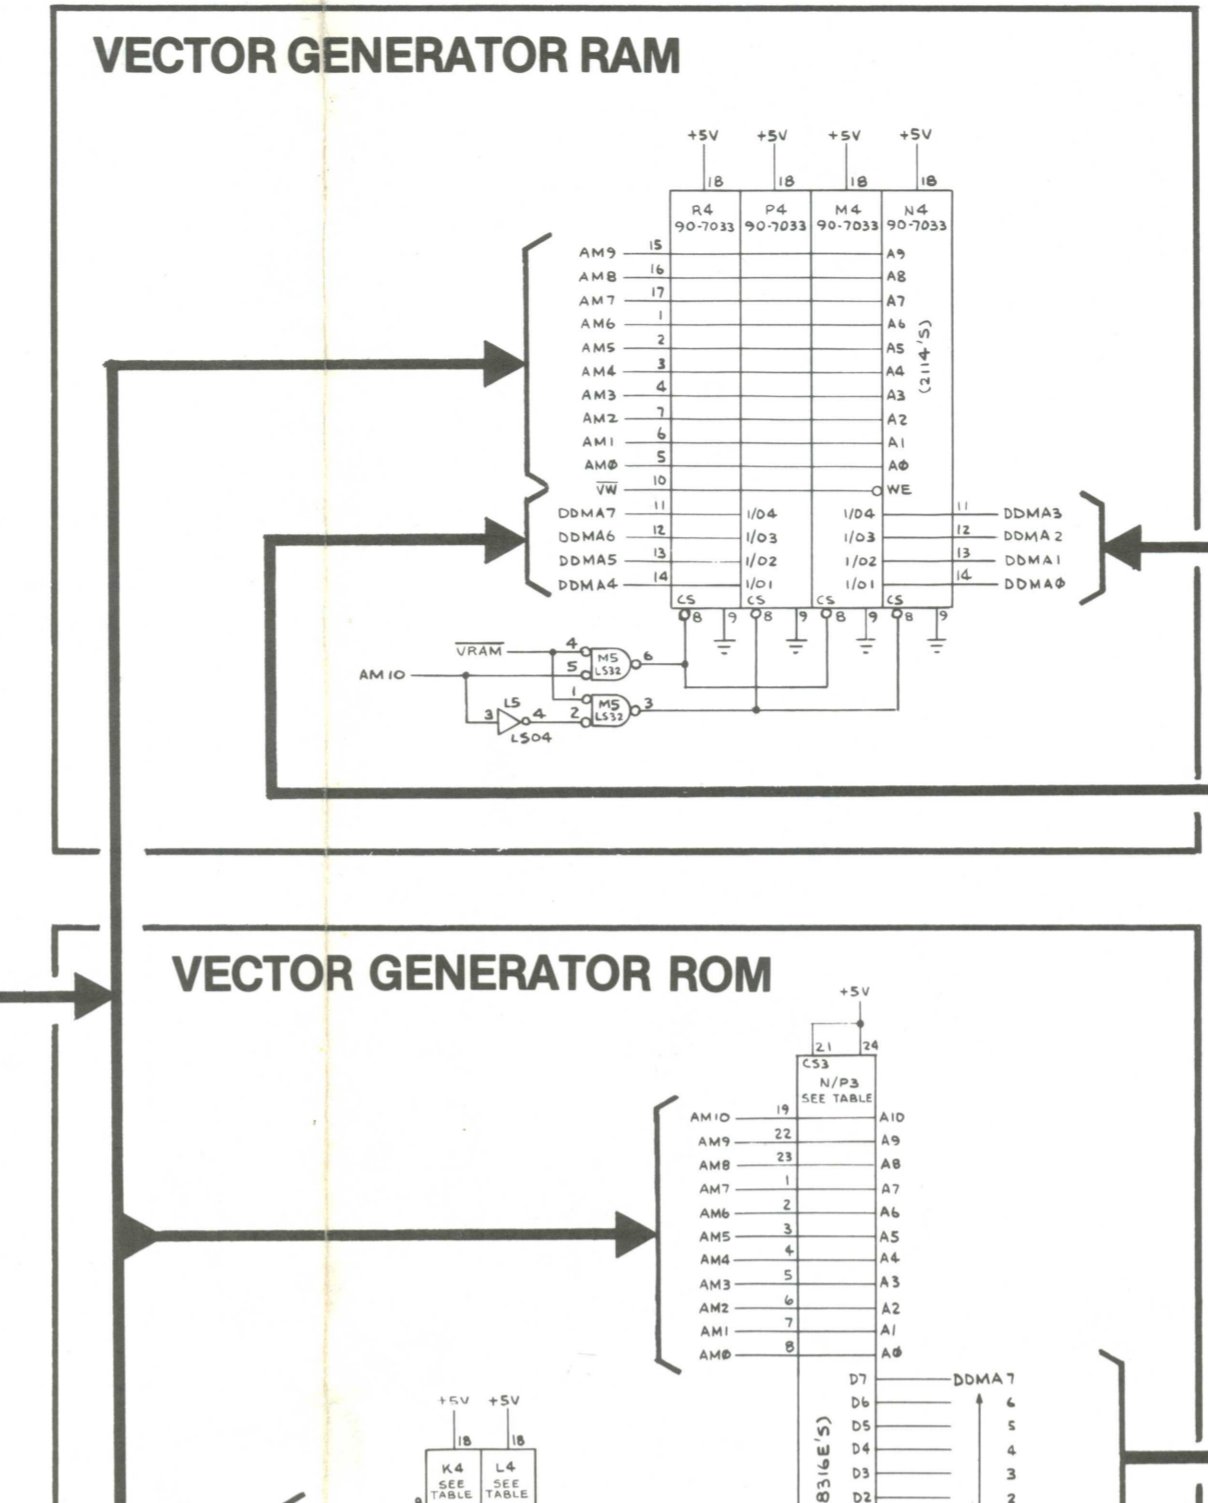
VECTOR GENERATOR RAM

+5V +5V +5V +5V

18 18 18 18

R4 90-7033 P4 90-7033 M4 90-7033 N4 90-7033

AM9 15 A9
AM8 16 A8
AM7 17 A7
AM6 1 A6
AM5 2 A5
AM4 3 A4
AM3 4 A3
AM2 7 A2
AM1 6 A1
AMØ 5 AØ
$\overline{VW}$ 10 WE
(2114'S)

DDMA7 11 I/O4 I/O4 11 DDMA3
DDMA6 12 I/O3 I/O3 12 DDMA2
DDMA5 13 I/O2 I/O2 13 DDMA1
DDMA4 14 I/O1 I/O1 14 DDMAØ

CS 8 9 CS 8 9 CS 8 9 CS 8 9

$\overline{VRAM}$ 4 5 M5 LS32 6
AM10 1 2 M5 LS32 3
3 L5 4 LS04

VECTOR GENERATOR ROM

+5V
21 24
CS3
N/P3
SEE TABLE

AM10 19 A10
AM9 22 A9
AM8 23 A8
AM7 1 A7
AM6 2 A6
AM5 3 A5
AM4 4 A4
AM3 5 A3
AM2 6 A2
AM1 7 A1
AMØ 8 AØ

D7 DDMA7
D6 6
D5 5
D4 4
D3 3
D2 2
(8316E'S)

+5V +5V
18 18
K4 SEE TABLE L4 SEE TABLE